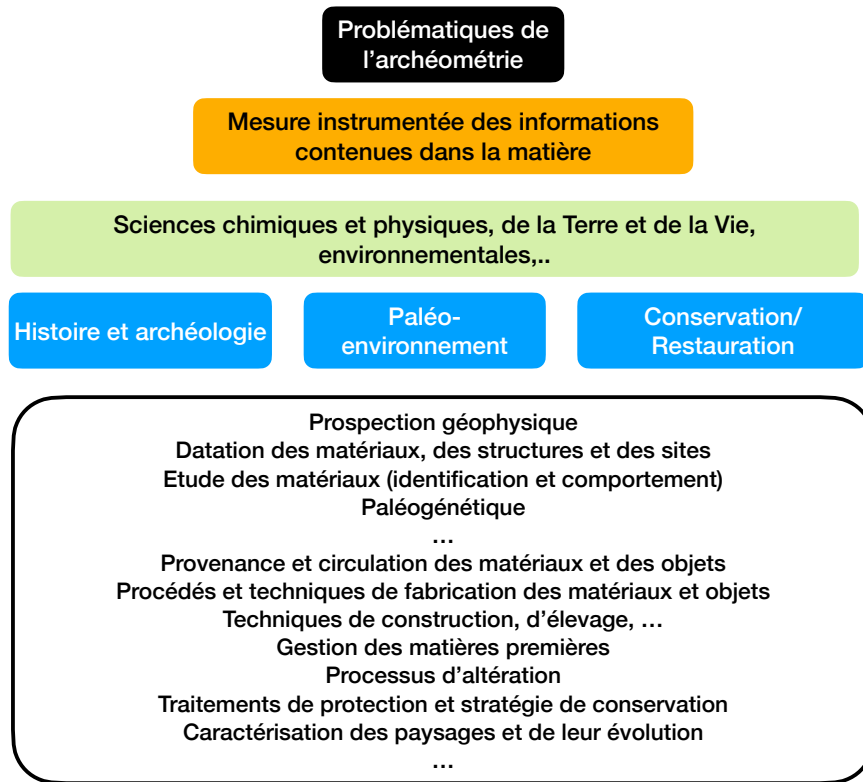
Problématiques de l'archéométrie

Mesure instrumentée des informations contenues dans la matière

Sciences chimiques et physiques, de la Terre et de la Vie, environnementales,..

Histoire et archéologie

Paléo-environnement

Conservation/ Restauration

Prospection géophysique
Datation des matériaux, des structures et des sites
Etude des matériaux (identification et comportement)
Paléogénétique
…
Provenance et circulation des matériaux et des objets
Procédés et techniques de fabrication des matériaux et objets
Techniques de construction, d'élevage, …
Gestion des matières premières
Processus d'altération
Traitements de protection et stratégie de conservation
Caractérisation des paysages et de leur évolution
…